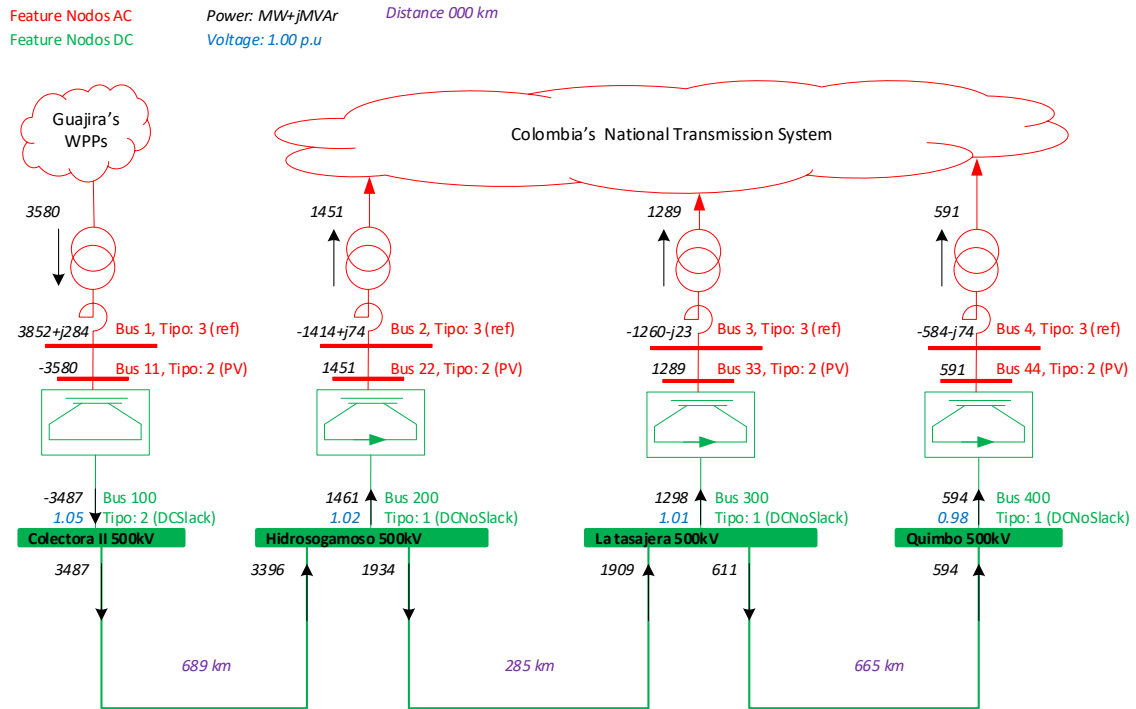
Feature Nodos AC
Feature Nodos DC

Power: MW+jMVAr
Voltage: 1.00 p.u

Distance 000 km

Guajira's WPPs

Colombia's National Transmission System

3580

1451

1289

591

3852+j284 Bus 1, Tipo: 3 (ref)
-3580 Bus 11, Tipo: 2 (PV)

-1414+j74 Bus 2, Tipo: 3 (ref)
1451 Bus 22, Tipo: 2 (PV)

-1260-j23 Bus 3, Tipo: 3 (ref)
1289 Bus 33, Tipo: 2 (PV)

-584-j74 Bus 4, Tipo: 3 (ref)
591 Bus 44, Tipo: 2 (PV)

-3487 Bus 100
1.05 Tipo: 2 (DCSlack)
Colectora II 500kV

1461 Bus 200
1.02 Tipo: 1 (DCNoSlack)
Hidrosogamoso 500kV

1298 Bus 300
1.01 Tipo: 1 (DCNoSlack)
La tasajera 500kV

594 Bus 400
0.98 Tipo: 1 (DCNoSlack)
Quimbo 500kV

3487

3396

1934

1909

611

594

689 km

285 km

665 km